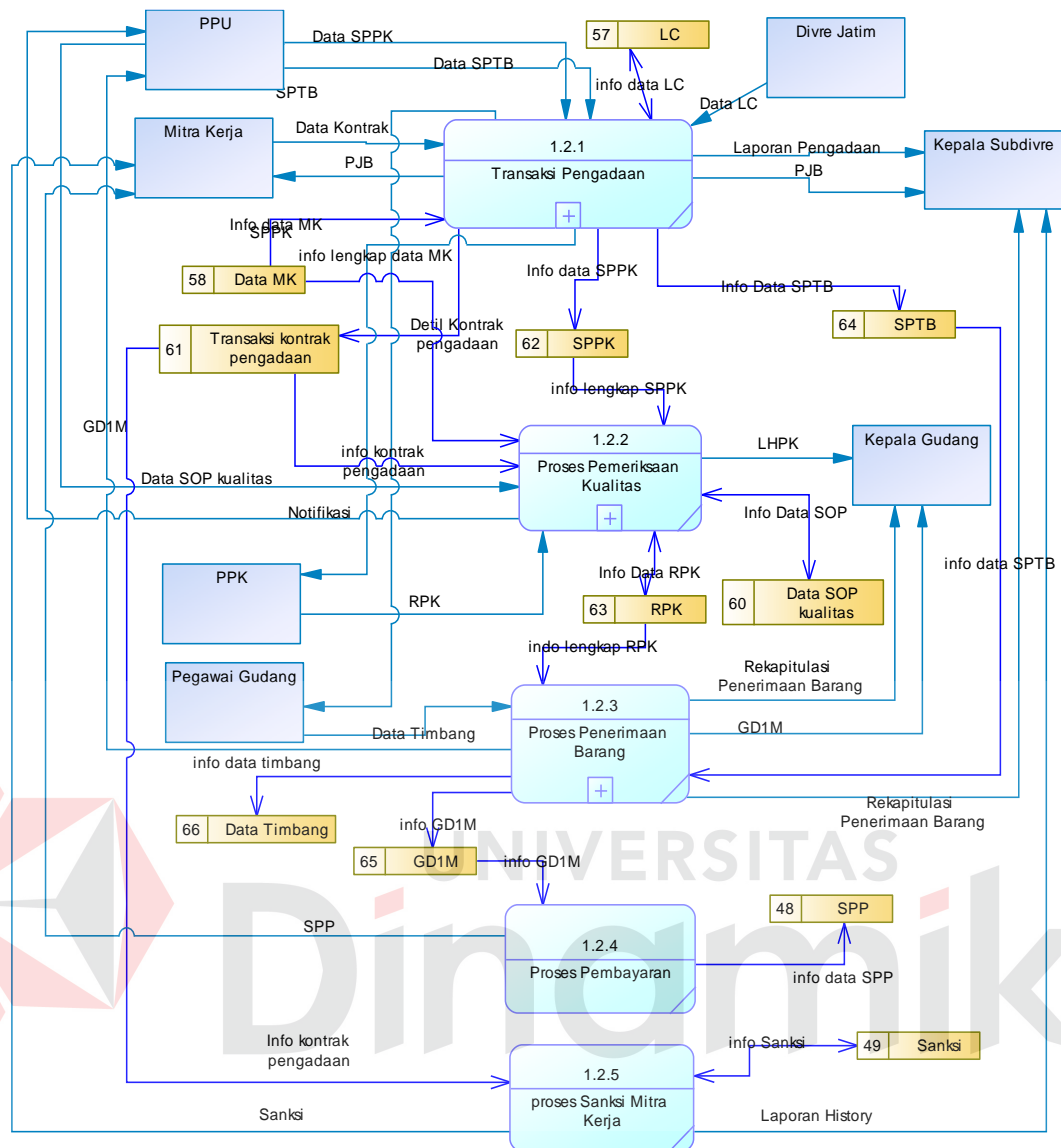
PPU

Data SPPK

Data SPTB

SPTB

57 LC

info data LC

Divre Jatim

Data LC

Mitra Kerja

Data Kontrak

PJB

1.2.1

Transaksi Pengadaan

Laporan Pengadaan

PJB

Kepala Subdivre

Info data MK

SPPK

info lengkap data MK

58 Data MK

Info data SPPK

Info Data SPTB

64 SPTB

61 Transaksi kontrak pengadaan

Detil Kontrak pengadaan

62 SPPK

info lengkap SPPK

GD1M

1.2.2

Proses Pemeriksaan Kualitas

LHPK

Kepala Gudang

info kontrak pengadaan

Data SOP kualitas

Notifikasi

Info Data SOP

info data SPTB

Info Data RPK

PPK

RPK

63 RPK

60 Data SOP kualitas

indo lengkap RPK

Rekapitulasi Penerimaan Barang

Pegawai Gudang

1.2.3

Proses Penerimaan Barang

GD1M

Data Timbang

info data timbang

Rekapitulasi Penerimaan Barang

66 Data Timbang

info GD1M

UNIVERSITAS

65 GD1M

info GD1M

48 SPP

SPP

1.2.4

Proses Pembayaran

info data SPP

Dinamika

Info kontrak pengadaan

info Sanksi

49 Sanksi

1.2.5

proses Sanksi Mitra Kerja

Sanksi

Laporan History